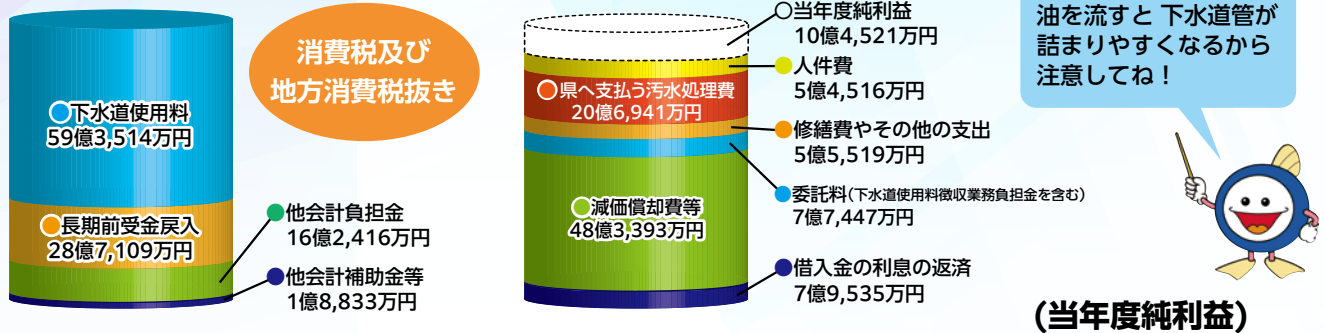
下水道使用料
59億3,514万円

長期前受金戻入
28億7,109万円

消費税及び
地方消費税抜き

他会計負担金
16億2,416万円

他会計補助金等
1億8,833万円

県へ支払う汚水処理費
20億6,941万円

減価償却費等
48億3,393万円

当年度純利益
10億4,521万円

人件費
5億4,516万円

修繕費やその他の支出
5億5,519万円

委託料（下水道使用料徴収業務負担金を含む）
7億7,447万円

借入金の利息の返済
7億9,535万円

油を流すと 下水道管が詰まりやすくなるから注意してね！

(当年度純利益)